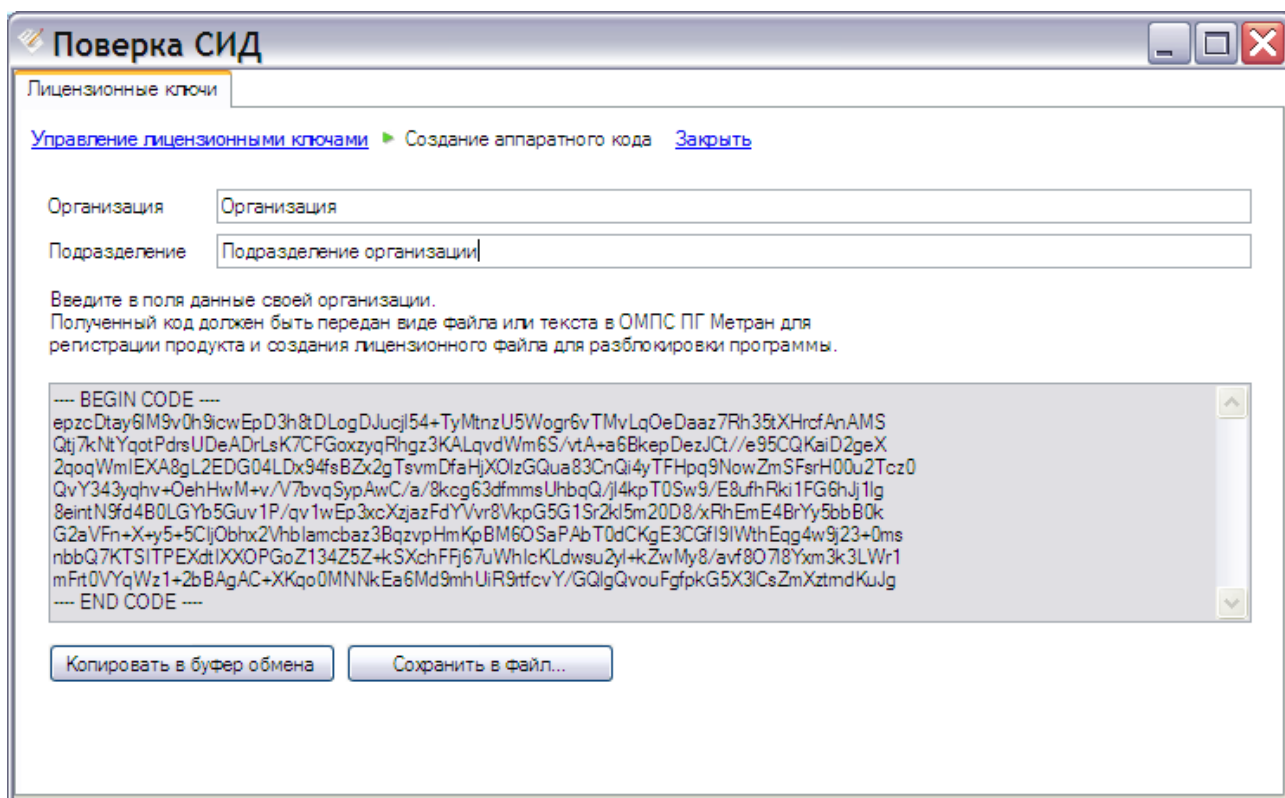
Поверка СИД

Лицензионные ключи

Управление лицензионными ключами ► Создание аппаратного кода Закрыть

Организация | Организация
Подразделение | Подразделение организации

Введите в поля данные своей организации.
Полученный код должен быть передан виде файла или текста в ОМПС ПГ Метран для регистрации продукта и создания лицензионного файла для разблокировки программы.

---- BEGIN CODE ----
epzcDtay6IM9v0h9icwEpD3h8tDLogDJucjI54+TyMtnzU5Wogr6vTMvLqOeDaaz7Rh35tXHrcfAnAMS
Qtj7kNtYqotPdrsUDeADrLsK7CFGoxzyqRhgz3KALqvdWm6S/vtA+a6BkepDezJCt//e95CQKaiD2geX
2qoqWmIEXA8gL2EDG04LDx94fsBZx2gTsvmDfaHjXOlzGQua83CnQi4yTFHpq9NowZmSFsrH00u2Tcz0
QvY343yqhv+OehHwM+v/V7bvqSypAwC/a/8kcg63dfmmsUhbqQ/jI4kpT0Sw9/E8ufhRki1FG6hJj1Ig
8eintN9fd4B0LGYb5Guv1P/qv1wEp3xcXzjazFdYVvr8VkpG5G1Sr2kI5m20D8/xRhEmE4BrYy5bbB0k
G2aVFn+X+y5+5CIjObhx2VhbIamcbaz3BqzvpHmKpBM6OSaPAbT0dCKgE3CGfI9IWthEqg4w9j23+0ms
nbbQ7KTSITPEXdtIXXOPGoZ134Z5Z+kSXchFFj67uWhIcKLdwsu2yI+kZwMy8/avf8O7I8Yxm3k3LWr1
mFrt0VYqWz1+2bBAgAC+XKqo0MNNkEa6Md9mhUiR9rtfcvY/GQIgQvouFgfpkG5X3ICsZmXztmdKuJg
---- END CODE ----

Копировать в буфер обмена | Сохранить в файл...